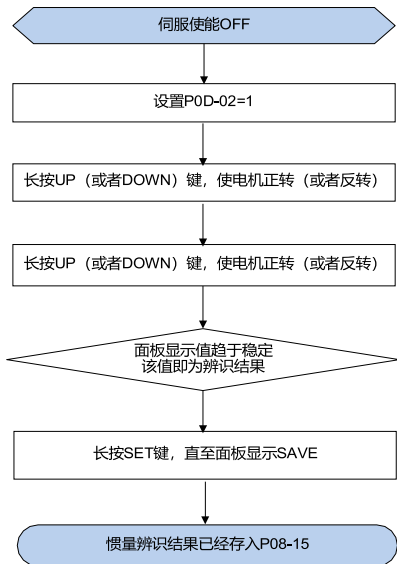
伺服使能OFF

设置P0D-02=1

长按UP（或者DOWN）键，使电机正转（或者反转）

长按UP（或者DOWN）键，使电机正转（或者反转）

面板显示值趋于稳定
该值即为辨识结果

长按SET键，直至面板显示SAVE

惯量辨识结果已经存入P08-15